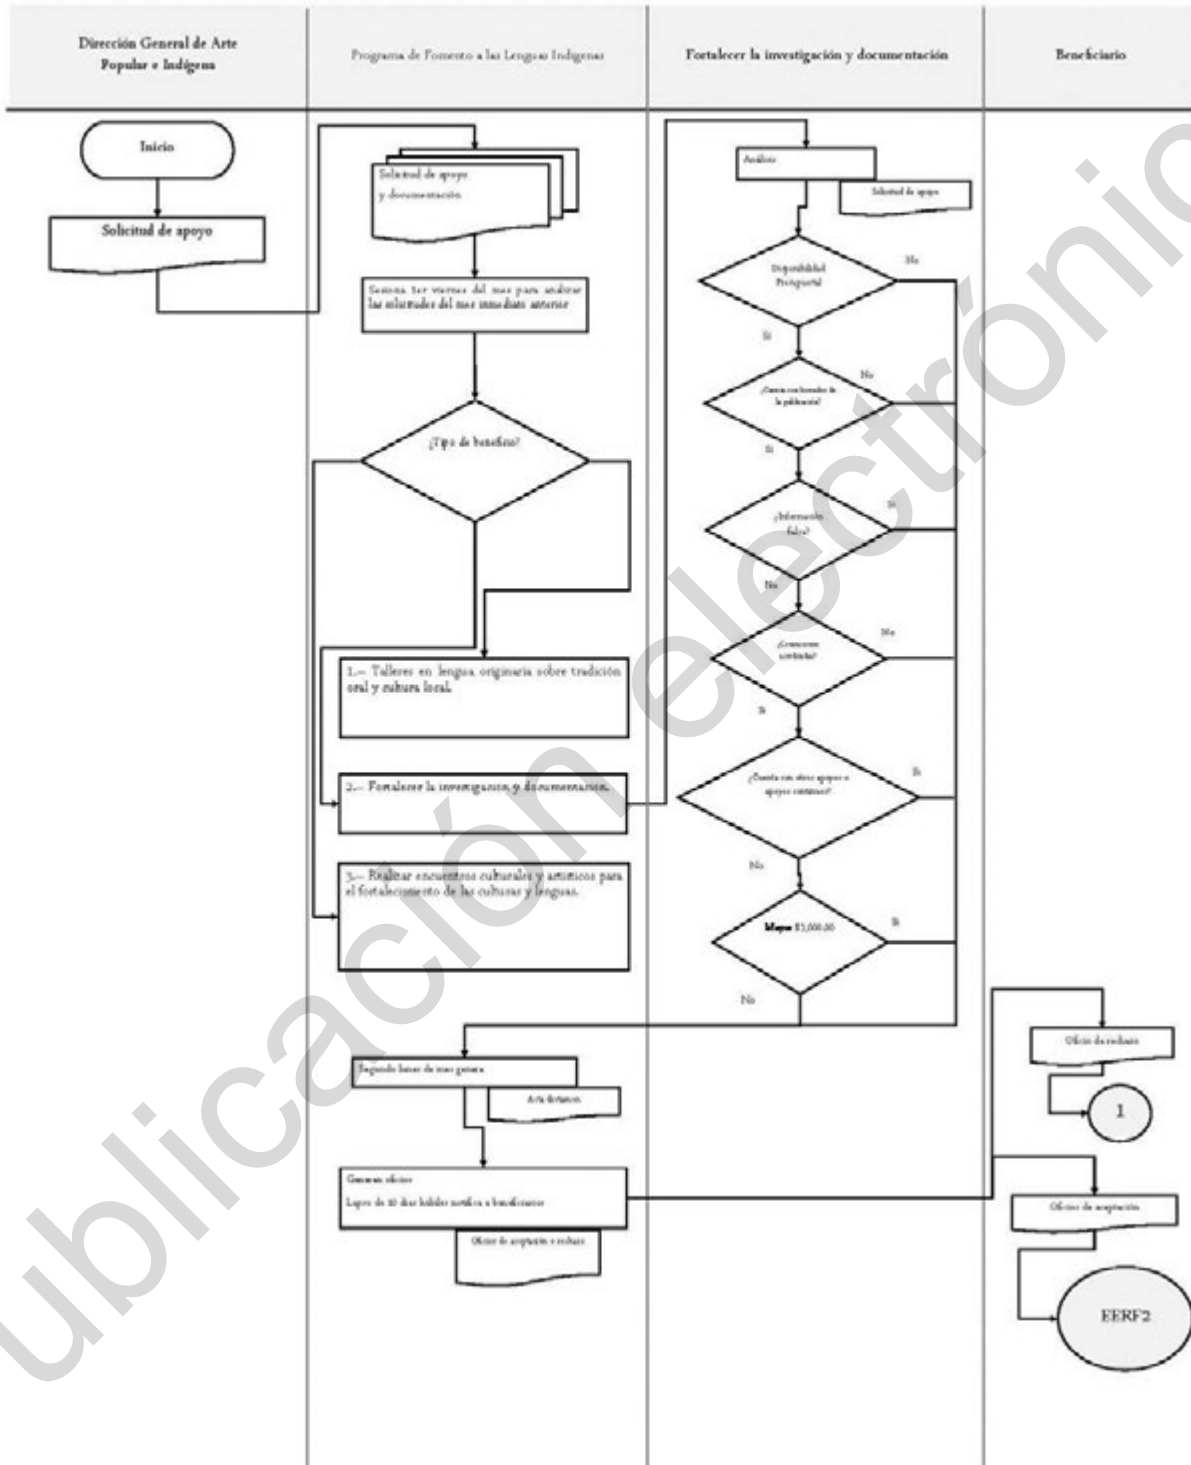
Dirección General de Arte Popular e Indígena

Programa de Fomento a las Lenguas Indígenas

Fortalecer la investigación y documentación

Beneficiario

Inicio

Solicitud de apoyo

Solicitud de apoyo y documentación

Sesiona 1er viernes del mes para analizar las solicitudes del mes inmediato anterior

¿Tipo de beneficio?

1.- Talleres en lengua originaria sobre tradición oral y cultura local.

2.- Fortalecer la investigación y documentación.

3.- Realizar encuentros culturales y artísticos para el fortalecimiento de las culturas y lenguas.

Análisis

Solicitud de apoyo

Disponibilidad Presupuestal

No

Si

¿Cuenta con borrador de la publicación?

No

Si

¿Información falsa?

Si

No

¿Comisiones atrasadas?

No

Si

¿Cuenta con otros apoyos o apoyos continuos?

Si

No

Mayor $5,000.00

Si

No

Segundo lunes de mes genera

Acta dictamen

Generan oficios

Lapso de 10 días hábiles notifica a beneficiarios

Oficios de aceptación o rechazo

Oficio de rechazo

1

Oficio de aceptación

EERF2